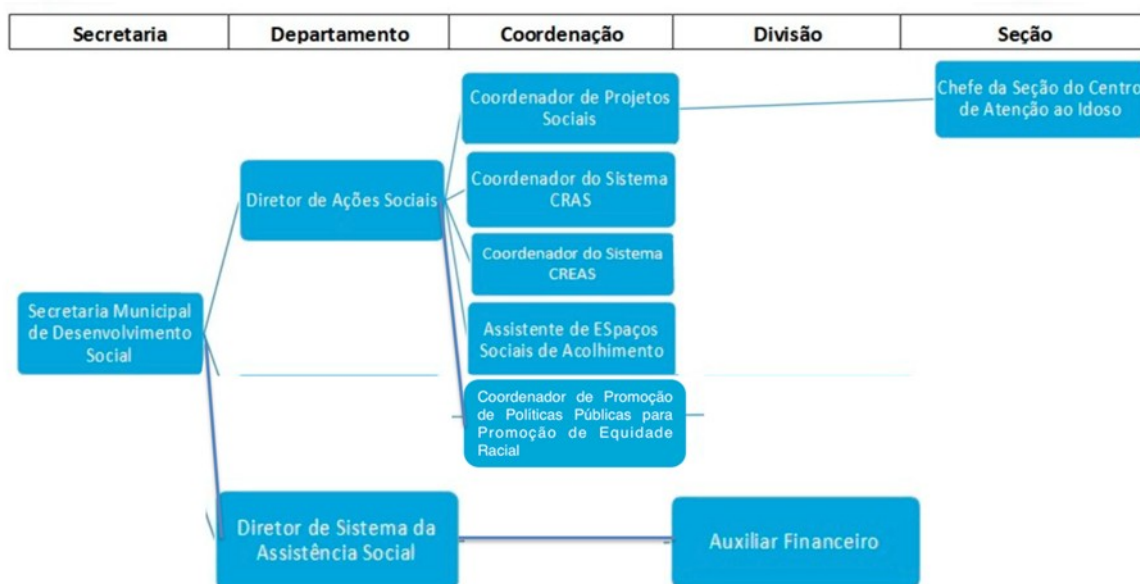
| Secretaria | Departamento | Coordenação | Divisão | Seção |
|---|---|---|---|---|

Coordenador de Projetos Sociais

Chefe da Seção do Centro de Atenção ao Idoso

Diretor de Ações Sociais

Coordenador do Sistema CRAS

Coordenador do Sistema CREAS

Secretaria Municipal de Desenvolvimento Social

Assistente de ESpaços Sociais de Acolhimento

Coordenador de Promoção de Políticas Públicas para Promoção de Equidade Racial

Diretor de Sistema da Assistência Social

Auxiliar Financeiro